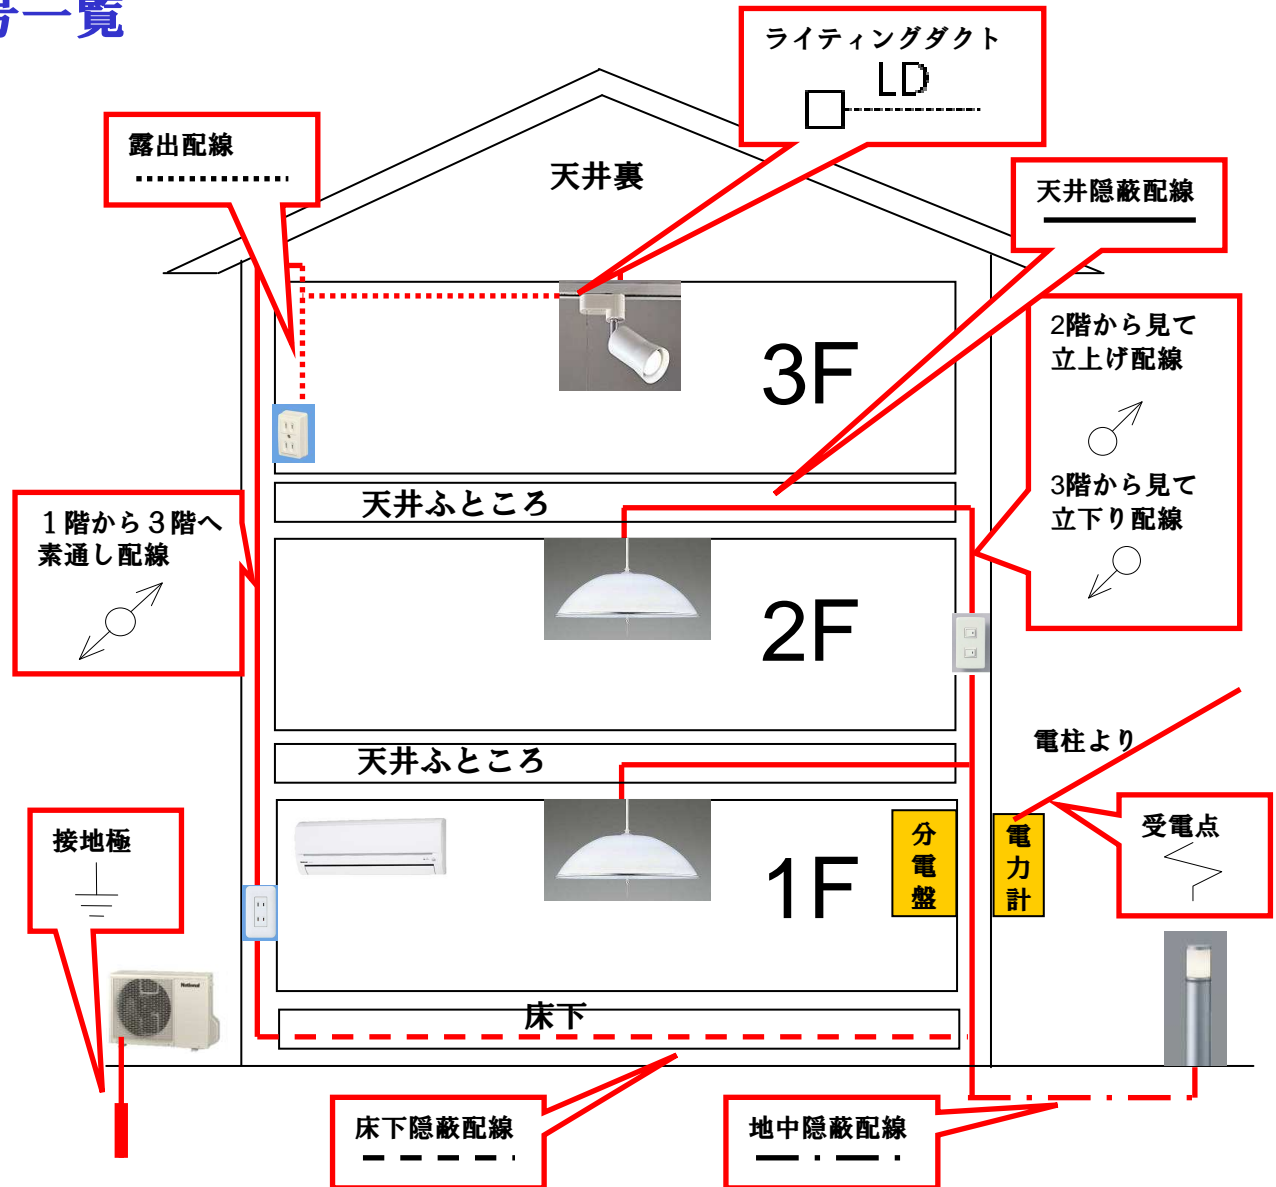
号一覧

ライティングダクト
LD

露出配線

天井裏

天井隠蔽配線

3F

2階から見て
立上げ配線

3階から見て
立下り配線

天井ふところ

1階から3階へ
素通し配線

2F

天井ふところ

電柱より

接地極

1F

分
電
盤

電
力
計

受電点

床下

床下隠蔽配線

地中隠蔽配線